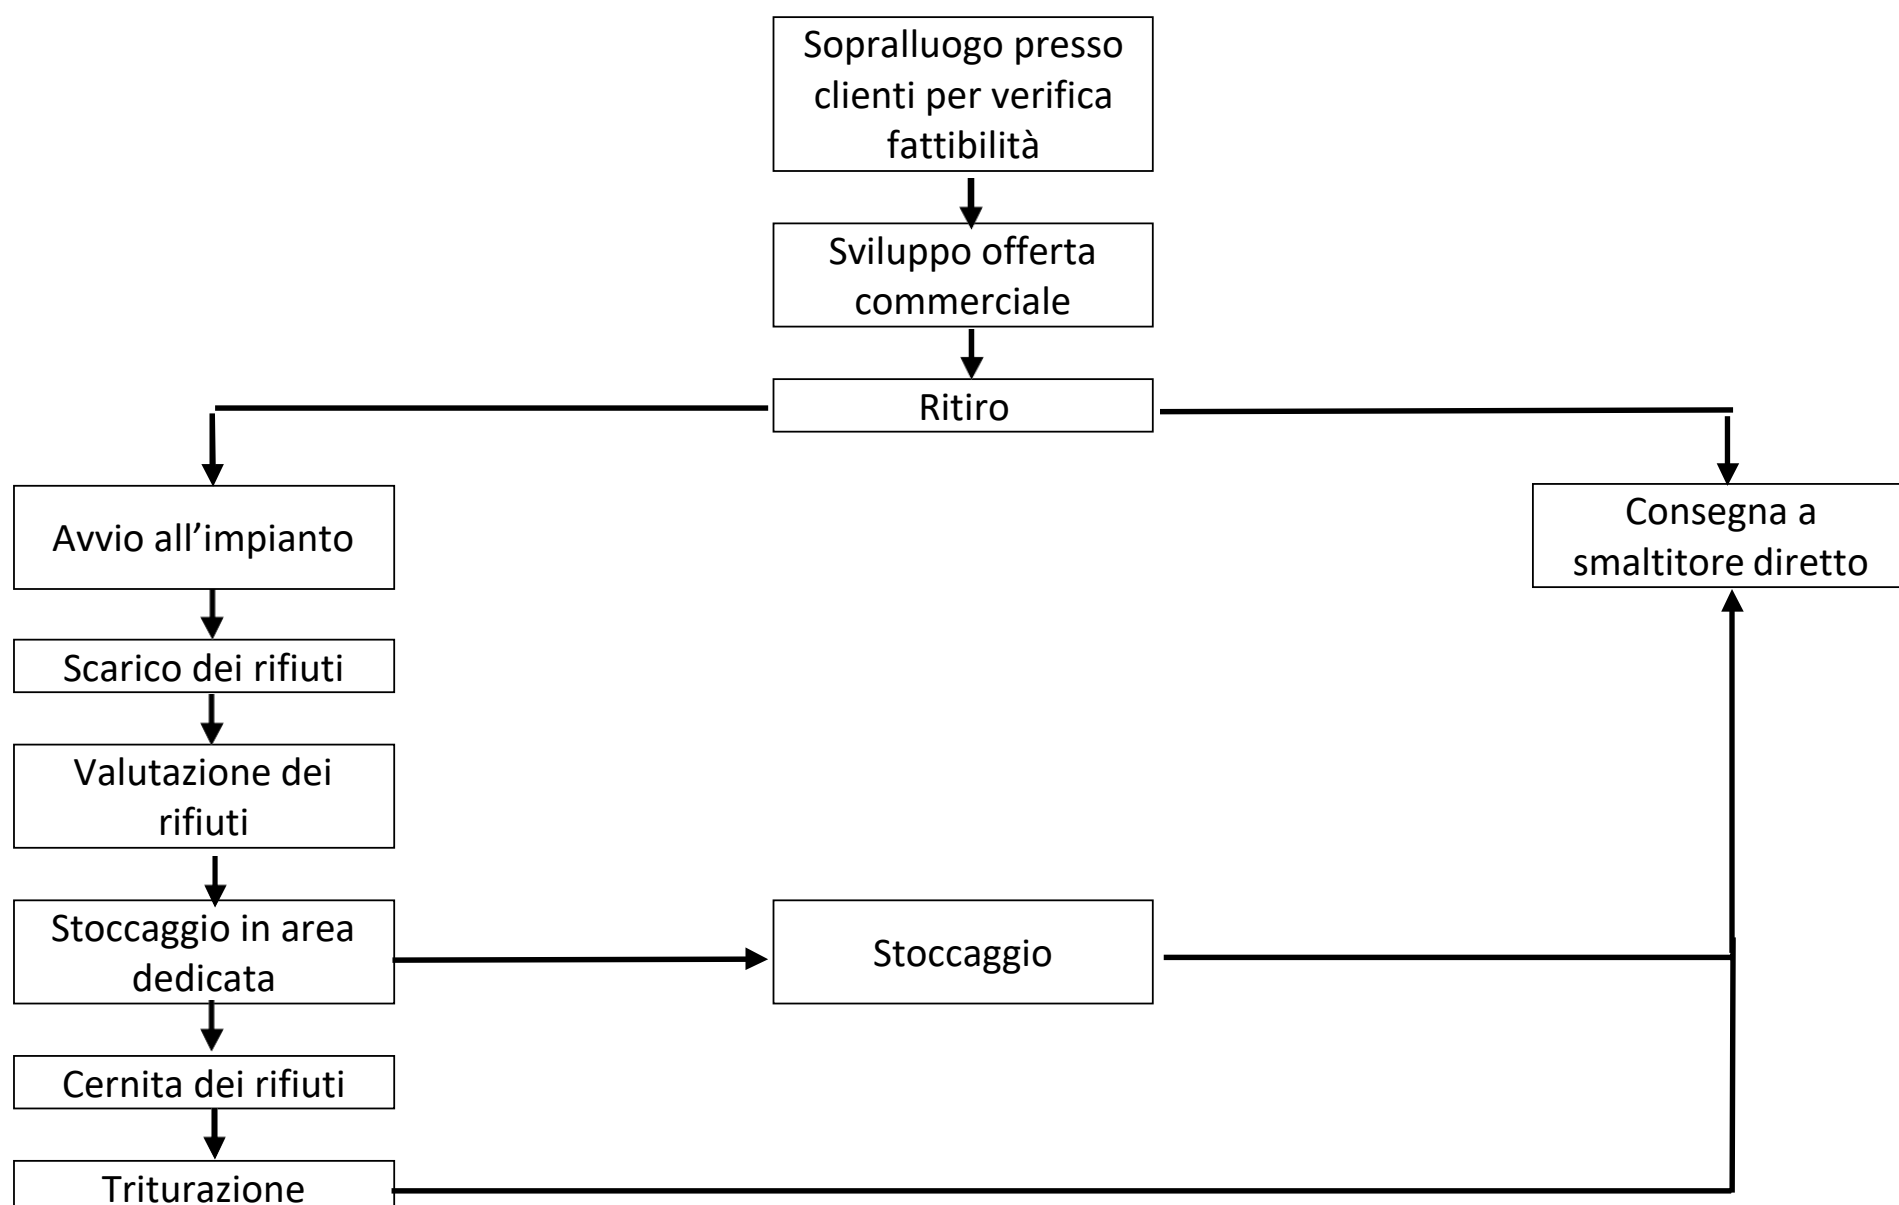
Sopralluogo presso clienti per verifica fattibilità

Sviluppo offerta commerciale

Ritiro

Avvio all'impianto

Consegna a smaltitore diretto

Scarico dei rifiuti

Valutazione dei rifiuti

Stoccaggio in area dedicata

Stoccaggio

Cernita dei rifiuti

Triturazione